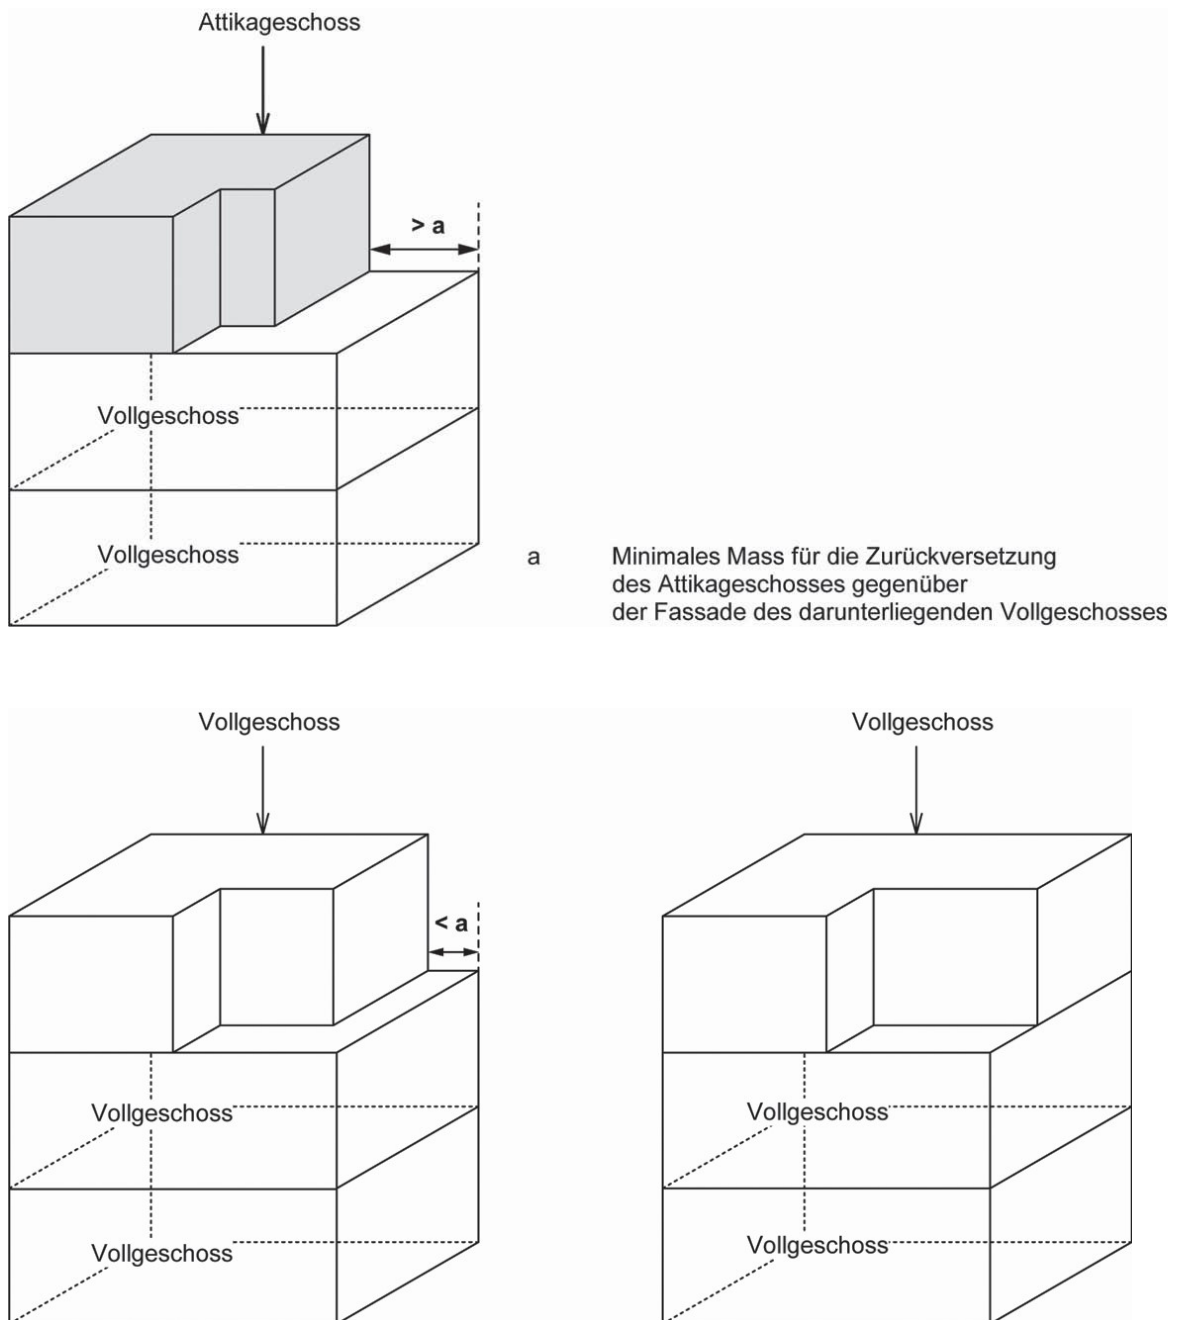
Attikageschoss

> a

Vollgeschoss

Vollgeschoss

a Minimales Mass für die Zurückversetzung des Attikageschosses gegenüber der Fassade des darunterliegenden Vollgeschosses

Vollgeschoss

< a

Vollgeschoss

Vollgeschoss

Vollgeschoss

Vollgeschoss

Vollgeschoss